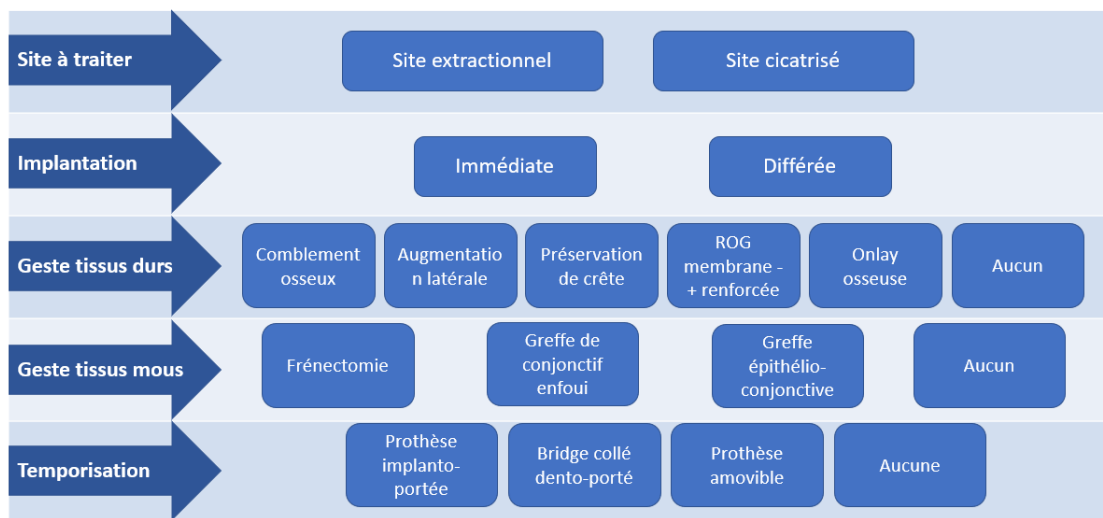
Site à traiter

Site extractionnel

Site cicatrisé

Implantation

Immédiate

Différée

Geste tissus durs

Comblement osseux

Augmentation latérale

Préservation de crête

ROG membrane -+ renforcée

Onlay osseuse

Aucun

Geste tissus mous

Frénectomie

Greffe de conjonctif enfoui

Greffe épithélio-conjonctive

Aucun

Temporisation

Prothèse implanto-portée

Bridge collé dento-porté

Prothèse amovible

Aucune